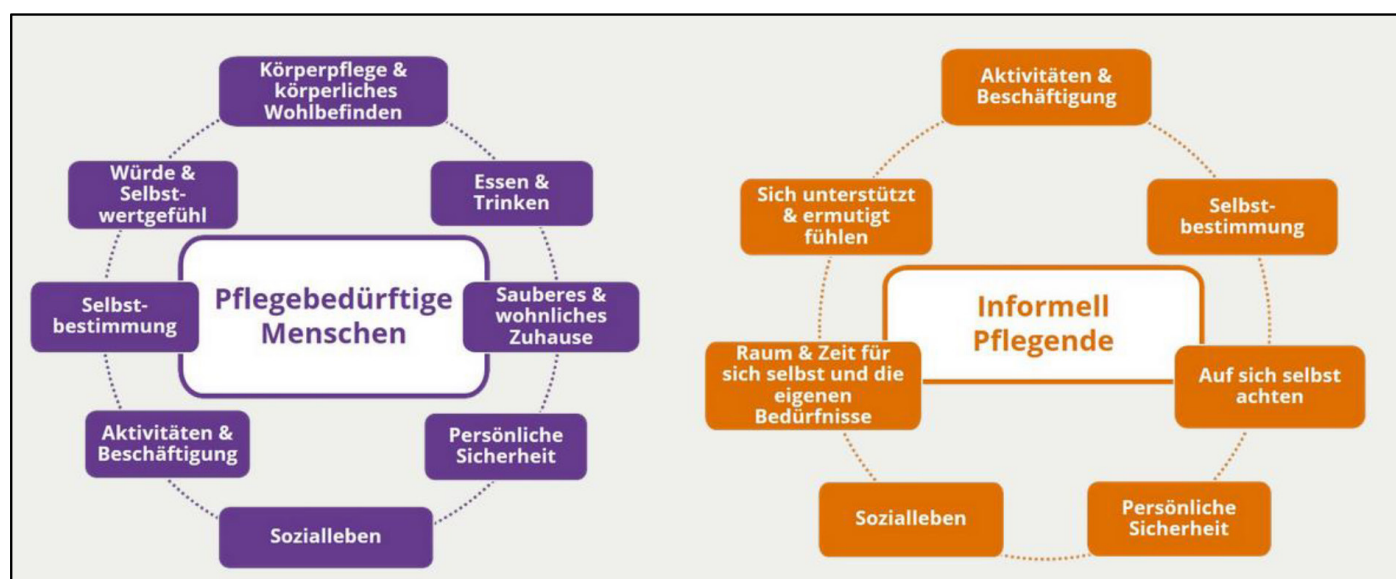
Körperpflege & körperliches Wohlbefinden

Würde & Selbstwertgefühl

Essen & Trinken

Pflegebedürftige Menschen

Selbstbestimmung

Sauberes & wohnliches Zuhause

Aktivitäten & Beschäftigung

Persönliche Sicherheit

Sozialleben

Aktivitäten & Beschäftigung

Sich unterstützt & ermutigt fühlen

Selbstbestimmung

Informell Pflegende

Raum & Zeit für sich selbst und die eigenen Bedürfnisse

Auf sich selbst achten

Sozialleben

Persönliche Sicherheit